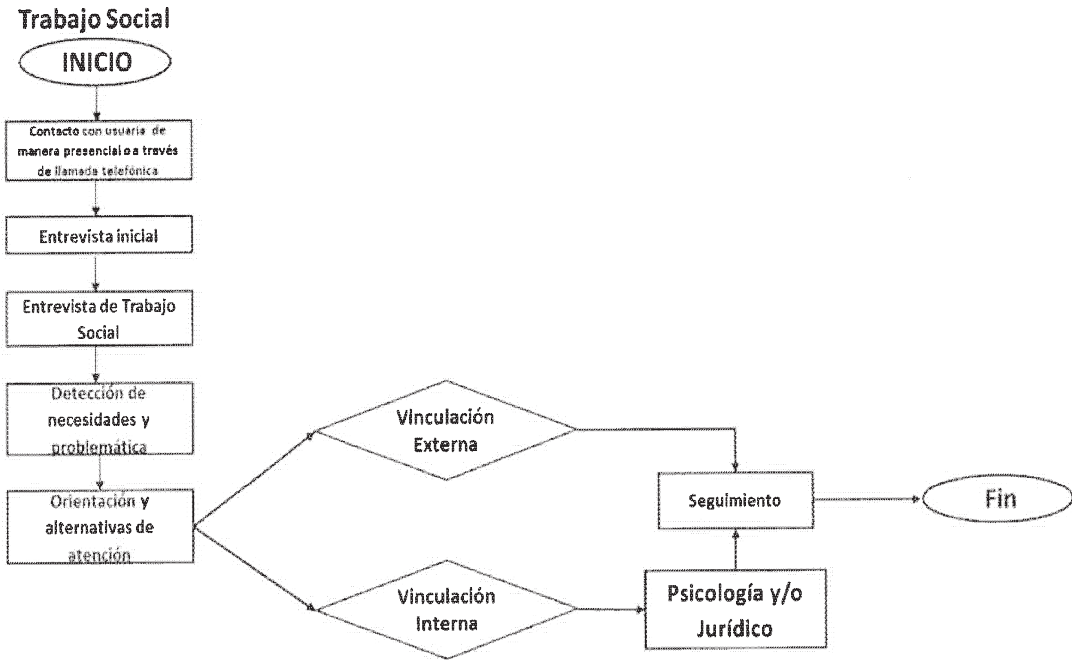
Trabajo Social

INICIO

Contacto con usuaria de manera presencial o a través de llamada telefónica

Entrevista inicial

Entrevista de Trabajo Social

Detección de necesidades y problemática

Orientación y alternativas de atención

Vinculación Externa

Vinculación Interna

Seguimiento

Psicología y/o Jurídico

Fin